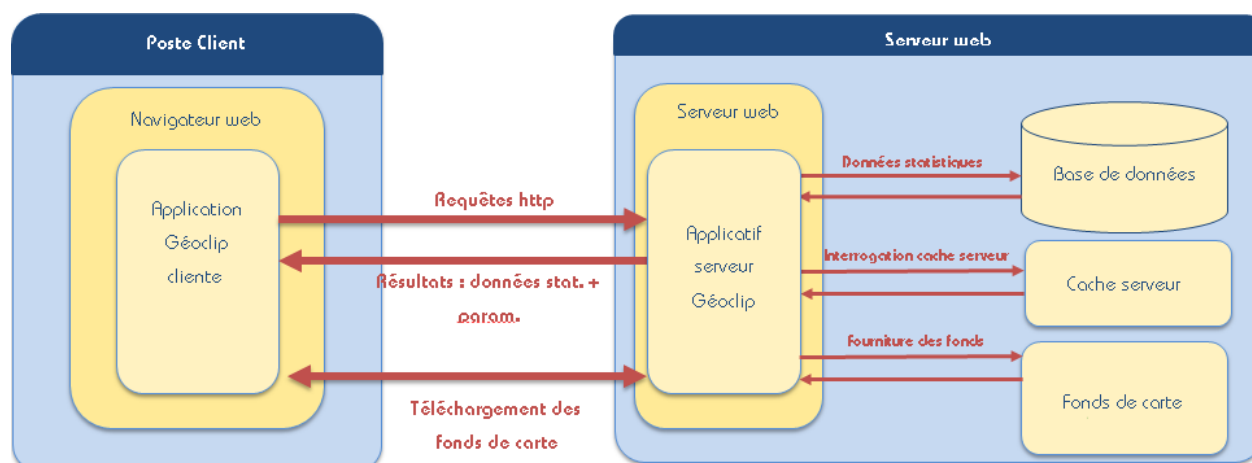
Poste Client

Navigateur web

Application Géoclip cliente

Requêtes http

Résultats : données stat. + param.

Téléchargement des fonds de carte

Serveur web

Serveur web

Applicatif serveur Géoclip

Données statistiques

Base de données

Interrogation cache serveur

Cache serveur

Fourniture des fonds

Fonds de carte